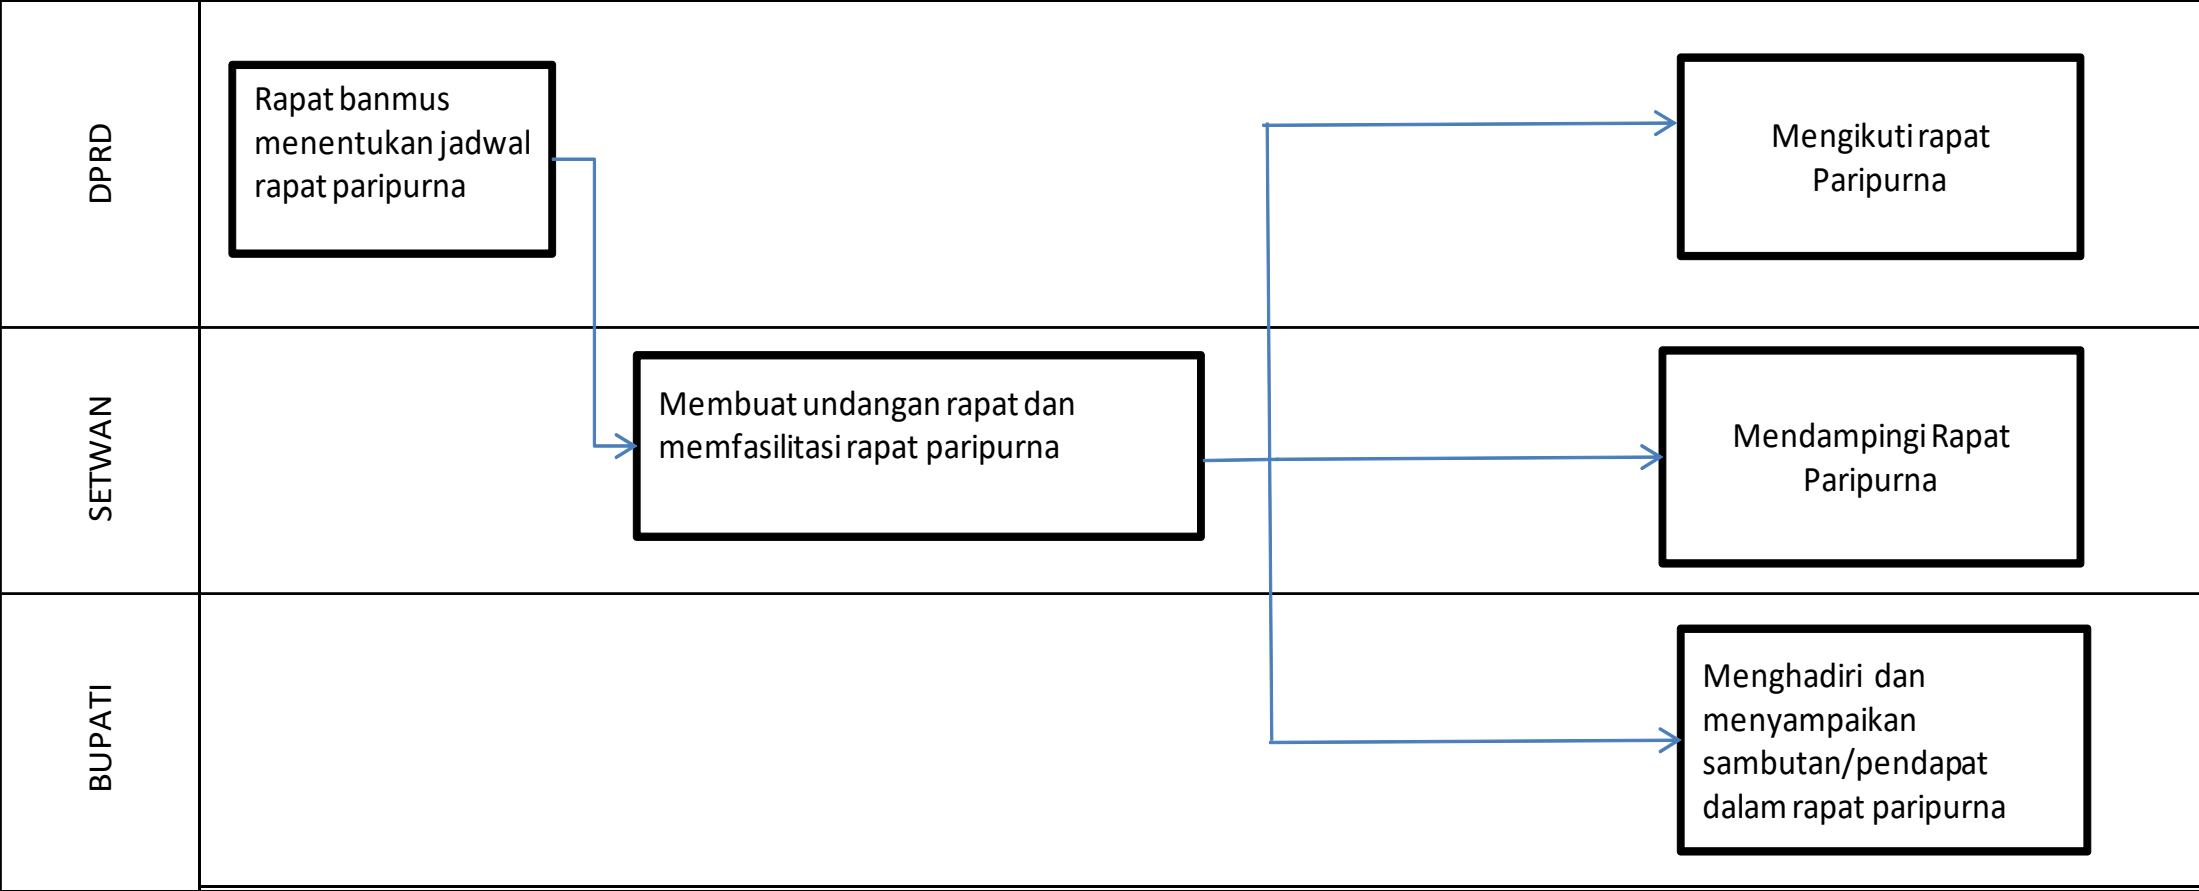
DPRD

Rapat banmus menentukan jadwal rapat paripurna

Mengikuti rapat Paripurna

SETWAN

Membuat undangan rapat dan memfasilitasi rapat paripurna

Mendampingi Rapat Paripurna

BUPATI

Menghadiri dan menyampaikan sambutan/pendapat dalam rapat paripurna